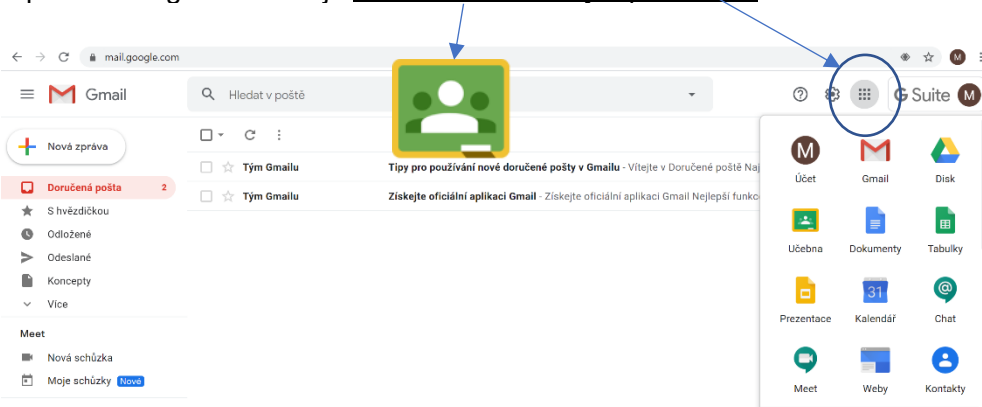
mail.google.com

Gmail

Hledat v poště

G Suite

Nová zpráva

Doručená pošta 2

S hvězdičkou

Odložené

Odeslané

Koncepty

Více

Meet

Nová schůzka

Moje schůzky Nové

Tým Gmailu Tipy pro používání nové doručené pošty v Gmailu - Vítejte v Doručené poště Nej

Tým Gmailu Získejte oficiální aplikaci Gmail - Získejte oficiální aplikaci Gmail Nejlepší funkc

M

Účet

Gmail

Disk

Učebna

Dokumenty

Tabulky

Prezentace

31

Kalendář

Chat

Meet

Weby

Kontakty